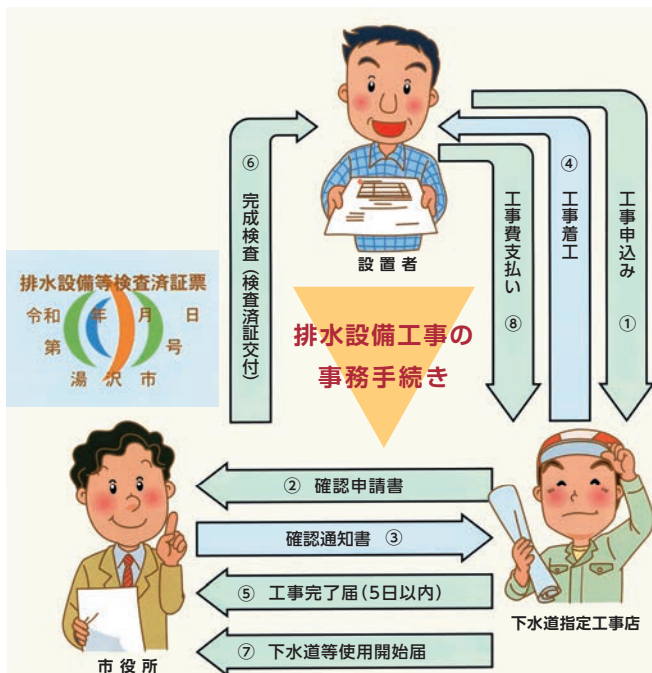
排水設備等検査済証票
令和　年　月　日
第　号
湯沢市

⑥ 完成検査（検査済証交付）

設置者

工事費支払い ⑧

④ 工事着工

工事申込み ①

排水設備工事の事務手続き

② 確認申請書

確認通知書 ③

⑤ 工事完了届（5日以内）

⑦ 下水道等使用開始届

市役所

下水道指定工事店